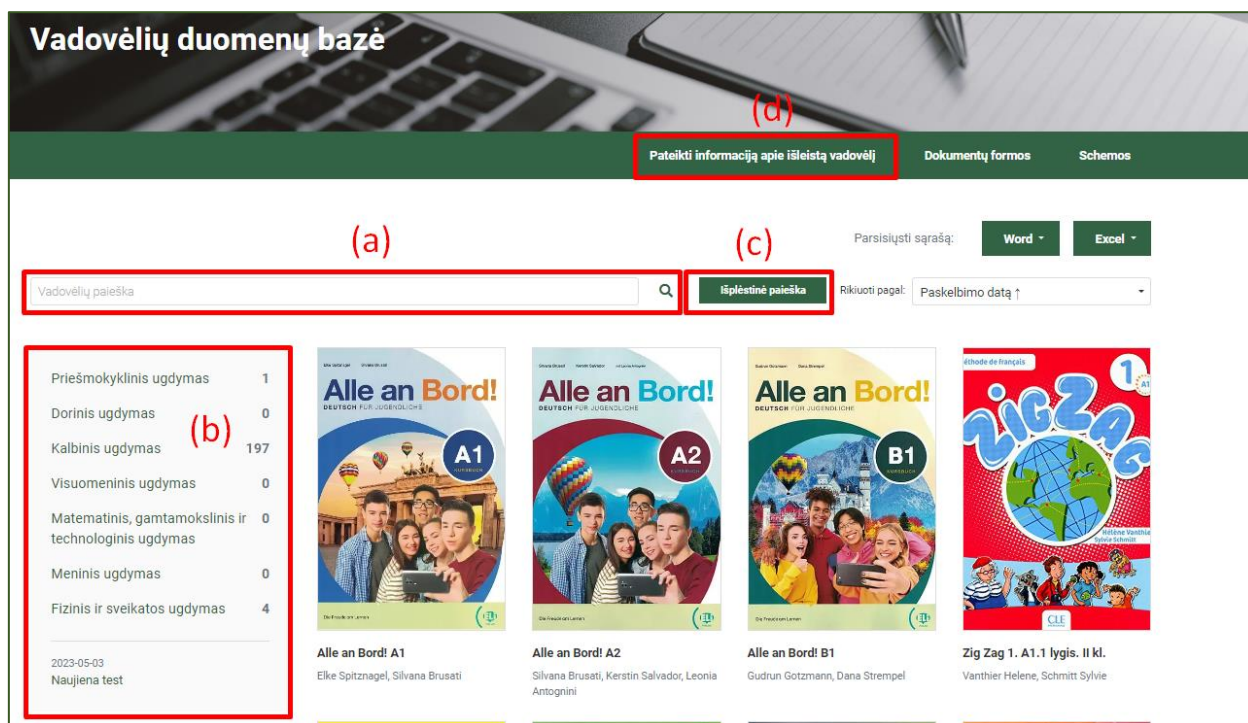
Vadovėlių duomenų bazė

(d)

Pateikti informaciją apie išleistą vadovėlį Dokumentų formos Schemos

Parsisiųsti sąrašą: Word Excel

(a)

(c)

Vadovėlių paieška

Išplėstinė paieška

Rikiuoti pagal: Paskelbimo datą ↑

Priešmokyklinis ugdymas 1
Dorinis ugdymas 0
Kalbinis ugdymas 197
Visuomeninis ugdymas 0
Matematinis, gamtamokslinis ir technologinis ugdymas 0
Meninis ugdymas 0
Fizinis ir sveikatos ugdymas 4

(b)

2023-05-03
Naujiena test

Alle an Bord!
DEUTSCH FÜR JUGENDLICHE
A1
Die Freude am Lernen

Alle an Bord!
DEUTSCH FÜR JUGENDLICHE
A2
Die Freude am Lernen

Alle an Bord!
DEUTSCH FÜR JUGENDLICHE
B1
Die Freude am Lernen

Méthode de français
ZIGZAG
1
A1
Hélène Vanthier
Sylvie Schmitt
CLE

Alle an Bord! A1
Elke Spitznagel, Silvana Brusati

Alle an Bord! A2
Silvana Brusati, Kerstin Salvador, Leonia Antognini

Alle an Bord! B1
Gudrun Gotzmann, Dana Strempel

Zig Zag 1. A1.1 lygis. II kl.
Vanthier Helene, Schmitt Sylvie